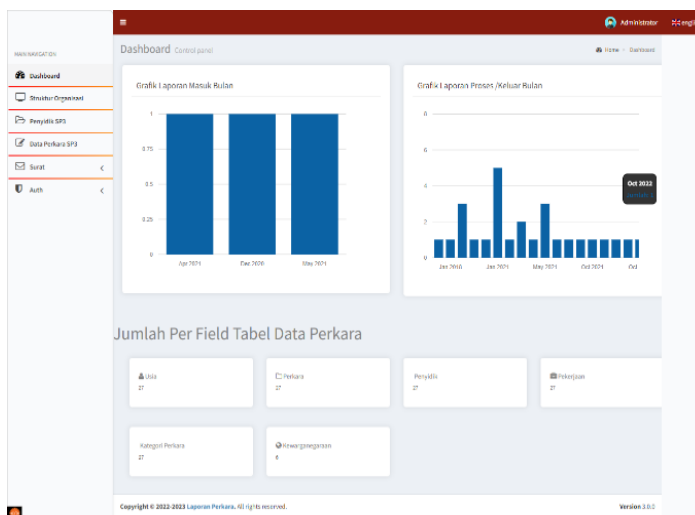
≡ Administrator english

MAIN NAVIGATION

Dashboard

Struktur Organisasi

Penyidik SP3

Data Perkara SP3

Surat

Auth

Dashboard Control panel

Home > Dashboard

Grafik Laporan Masuk Bulan

1
0.75
0.5
0.25
0
Apr 2021
Dec 2020
May 2021

Grafik Laporan Proses /Keluar Bulan

8
6
4
2
0
Jan 2016
Jan 2021
May 2021
Oct 2021
Oct

Oct 2022

Jumlah Per Field Tabel Data Perkara

Usia
27

Perkara
27

Penyidik
27

Pekerjaan
27

Kategori Perkara
27

Kewarganegaraan
6

Copyright © 2022-2023 Laporan Perkara. All rights reserved.

Version 3.0.5